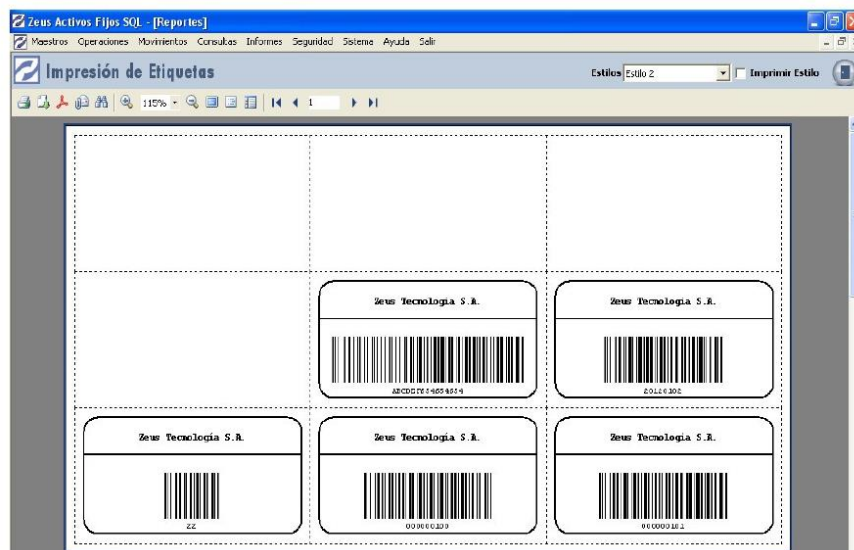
Zeus Activos Fijos SQL - [Reportes]

Maestros Operaciones Movimientos Consultas Informes Seguridad Sistema Ayuda Salir

Impresión de Etiquetas

Estilos Estilo 2

Imprimir Estilo

115%

1

Zeus Tecnologia S.A.

ABCDEFY34654654

Zeus Tecnologia S.A.

20126102

Zeus Tecnologia S.A.

ZZ

Zeus Tecnologia S.A.

000000100

Zeus Tecnologia S.A.

000000101